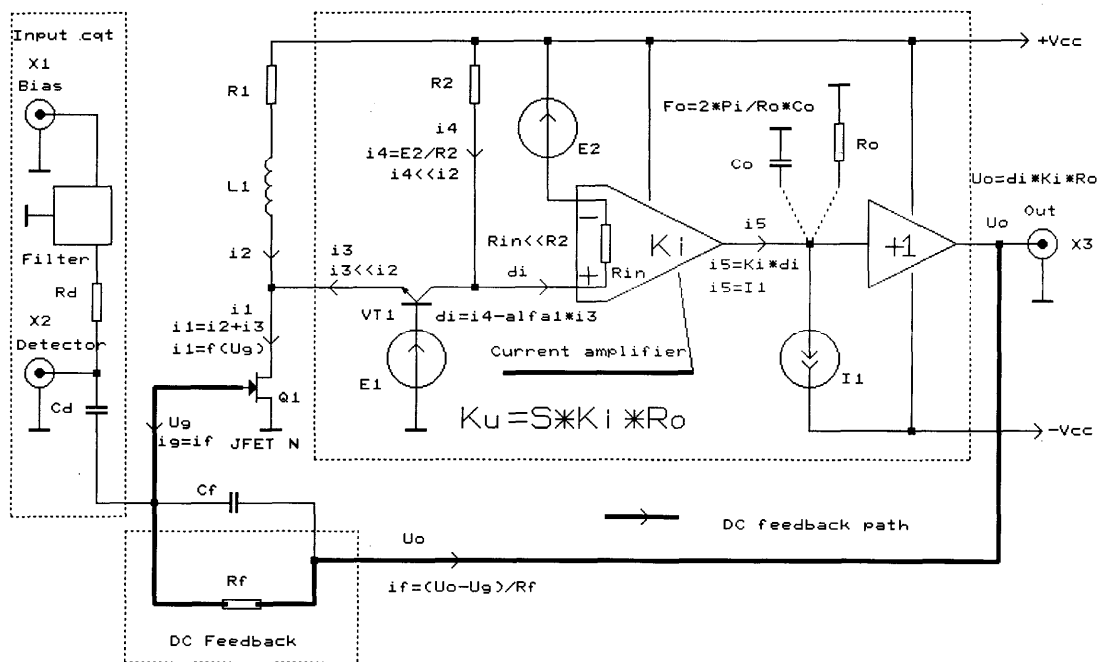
Input cqt
X1
Bias
Filter
Rd
X2
Detector
Cd
R1
L1
i2
i1
i1=i2+i3
i1=f(Ug)
Q1
JFET N
Ug
ig=if
R2
i4
i4=E2/R2
i4<<i2
E2
i3
i3<<i2
di
VT1
di=i4-alfa1*i3
E1
Rin<<R2
Rin
Ki
Current amplifier
i5
i5=Ki*di
i5=I1
Fo=2*Pi/Ro*Co
Co
Ro
I1
+1
+Vcc
-Vcc
Uo=di*Ki*Ro
Uo
Out
X3
Ku=S*Ki*Ro
Cf
Rf
Uo
if=(Uo-Ug)/Rf
DC feedback path
DC Feedback